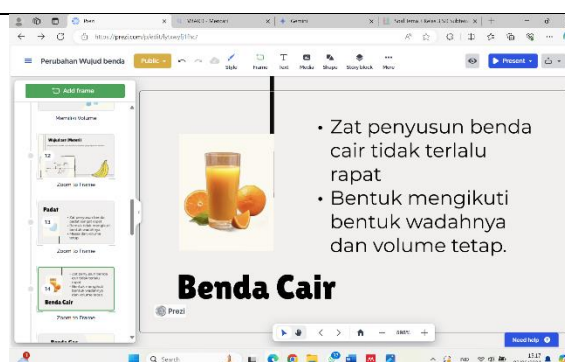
Prezi | VIRAGI - Meeting | Gemini | Soal Tema 1 Kelas 5 SD Subtema

https://prezi.com/p/edit/bywnj61ftu/

Perubahan Wujud benda | Public | Style | Frame | Text | Media | Shape | Story block | More | Present

Add frame

Memiliki Volume

Wujud Benda

12

Zoom to frame

Padat

13

Zoom to frame

14

Benda Cair

Zoom to frame

Benda Cair

• Zat penyusun benda cair tidak terlalu rapat

• Bentuk mengikuti bentuk wadahnya dan volume tetap.

Benda Cair

Prezi

100%

Need help

Search

15.17